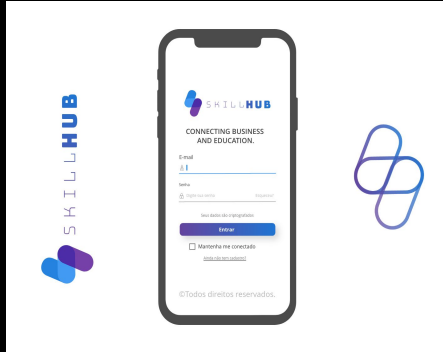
SKILLHUB

SKILLHUB

CONNECTING BUSINESS AND EDUCATION.

E-mail

Senha

Digite sua senha

Esqueceu?

Seus dados são criptografados

Entrar

Mantenha me conectado

Ainda não tem cadastro?

©Todos direitos reservados.